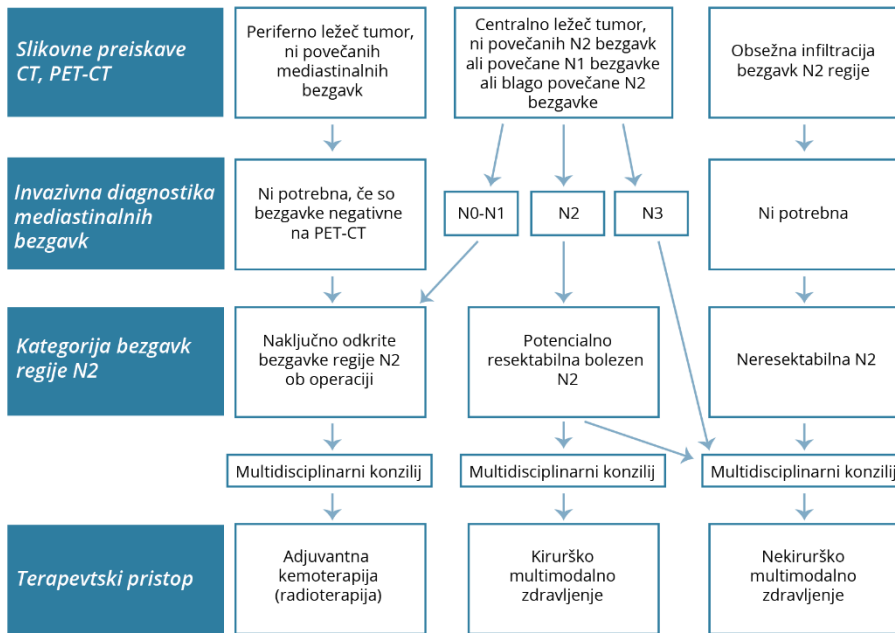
Slikovne preiskave CT, PET-CT

Periferno ležeč tumor, ni povečanih mediastinalnih bezgavk

Centralno ležeč tumor, ni povečanih N2 bezgavk ali povečane N1 bezgavke ali blago povečane N2 bezgavke

Obsežna infiltracija bezgavk N2 regije

Invazivna diagnostika mediastinalnih bezgavk

Ni potrebna, če so bezgavke negativne na PET-CT

N0-N1

N2

N3

Ni potrebna

Kategorija bezgavk regije N2

Naključno odkrite bezgavke regije N2 ob operaciji

Potencialno resektabilna bolezen N2

Neresektabilna N2

Multidisciplinarni konzilij

Multidisciplinarni konzilij

Multidisciplinarni konzilij

Terapevtski pristop

Adjuvantna kemoterapija (radioterapija)

Kirurško multimodalno zdravljenje

Nekirurško multimodalno zdravljenje